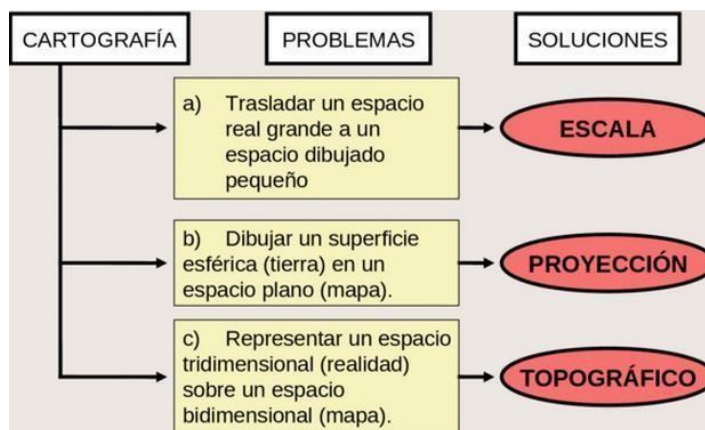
CARTOGRAFÍA

PROBLEMAS

SOLUCIONES

a) Trasladar un espacio real grande a un espacio dibujado pequeño

ESCALA

b) Dibujar un superficie esférica (tierra) en un espacio plano (mapa).

PROYECCIÓN

c) Representar un espacio tridimensional (realidad) sobre un espacio bidimensional (mapa).

TOPOGRÁFICO